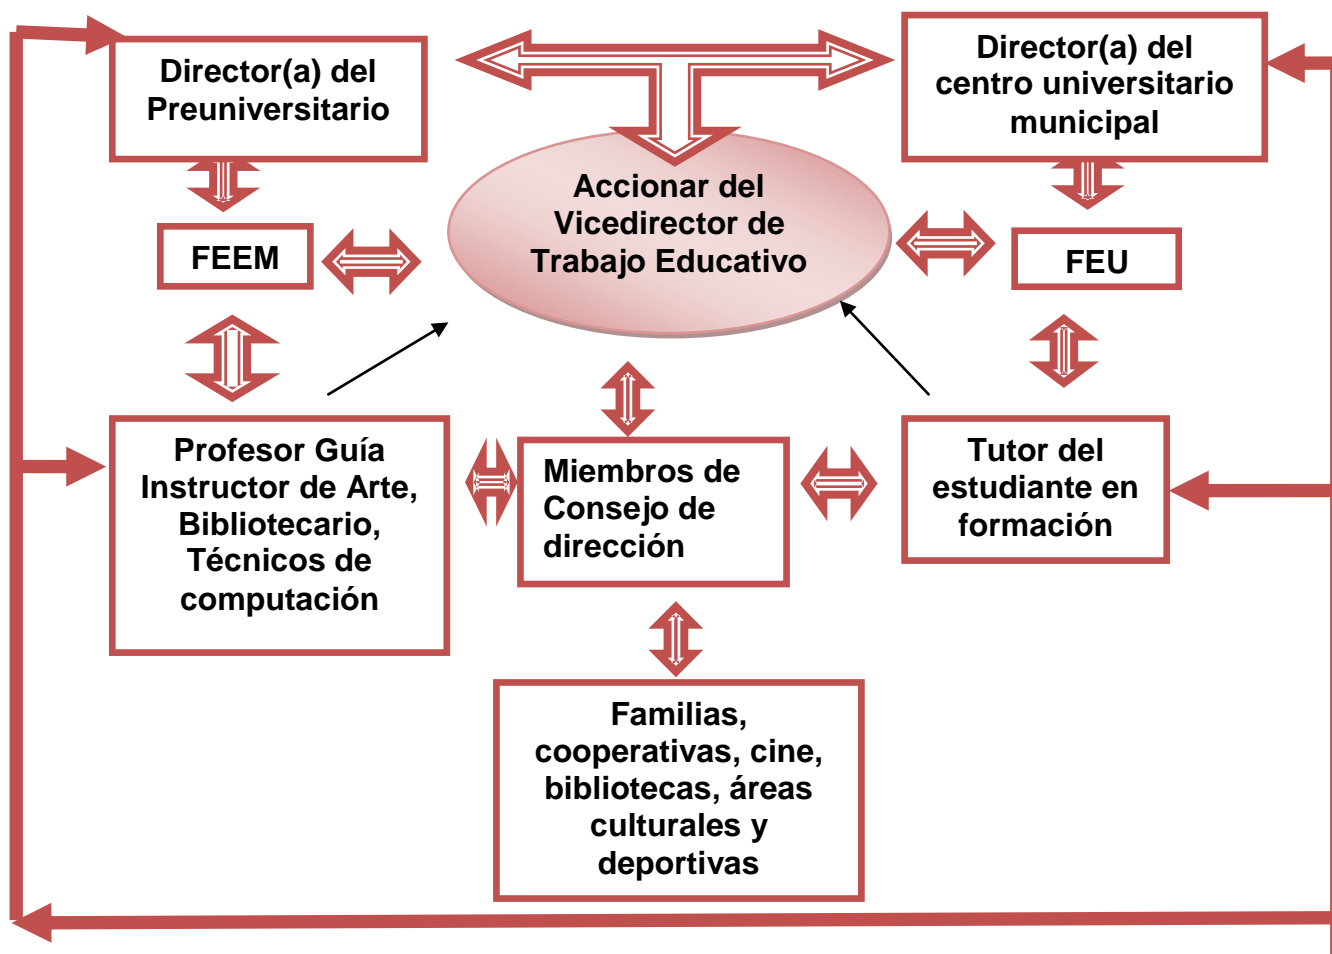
Director(a) del Preuniversitario

Director(a) del centro universitario municipal

Accionar del Vicedirector de Trabajo Educativo

FEEM

FEU

Profesor Guía Instructor de Arte, Bibliotecario, Técnicos de computación

Miembros de Consejo de dirección

Tutor del estudiante en formación

Familias, cooperativas, cine, bibliotecas, áreas culturales y deportivas